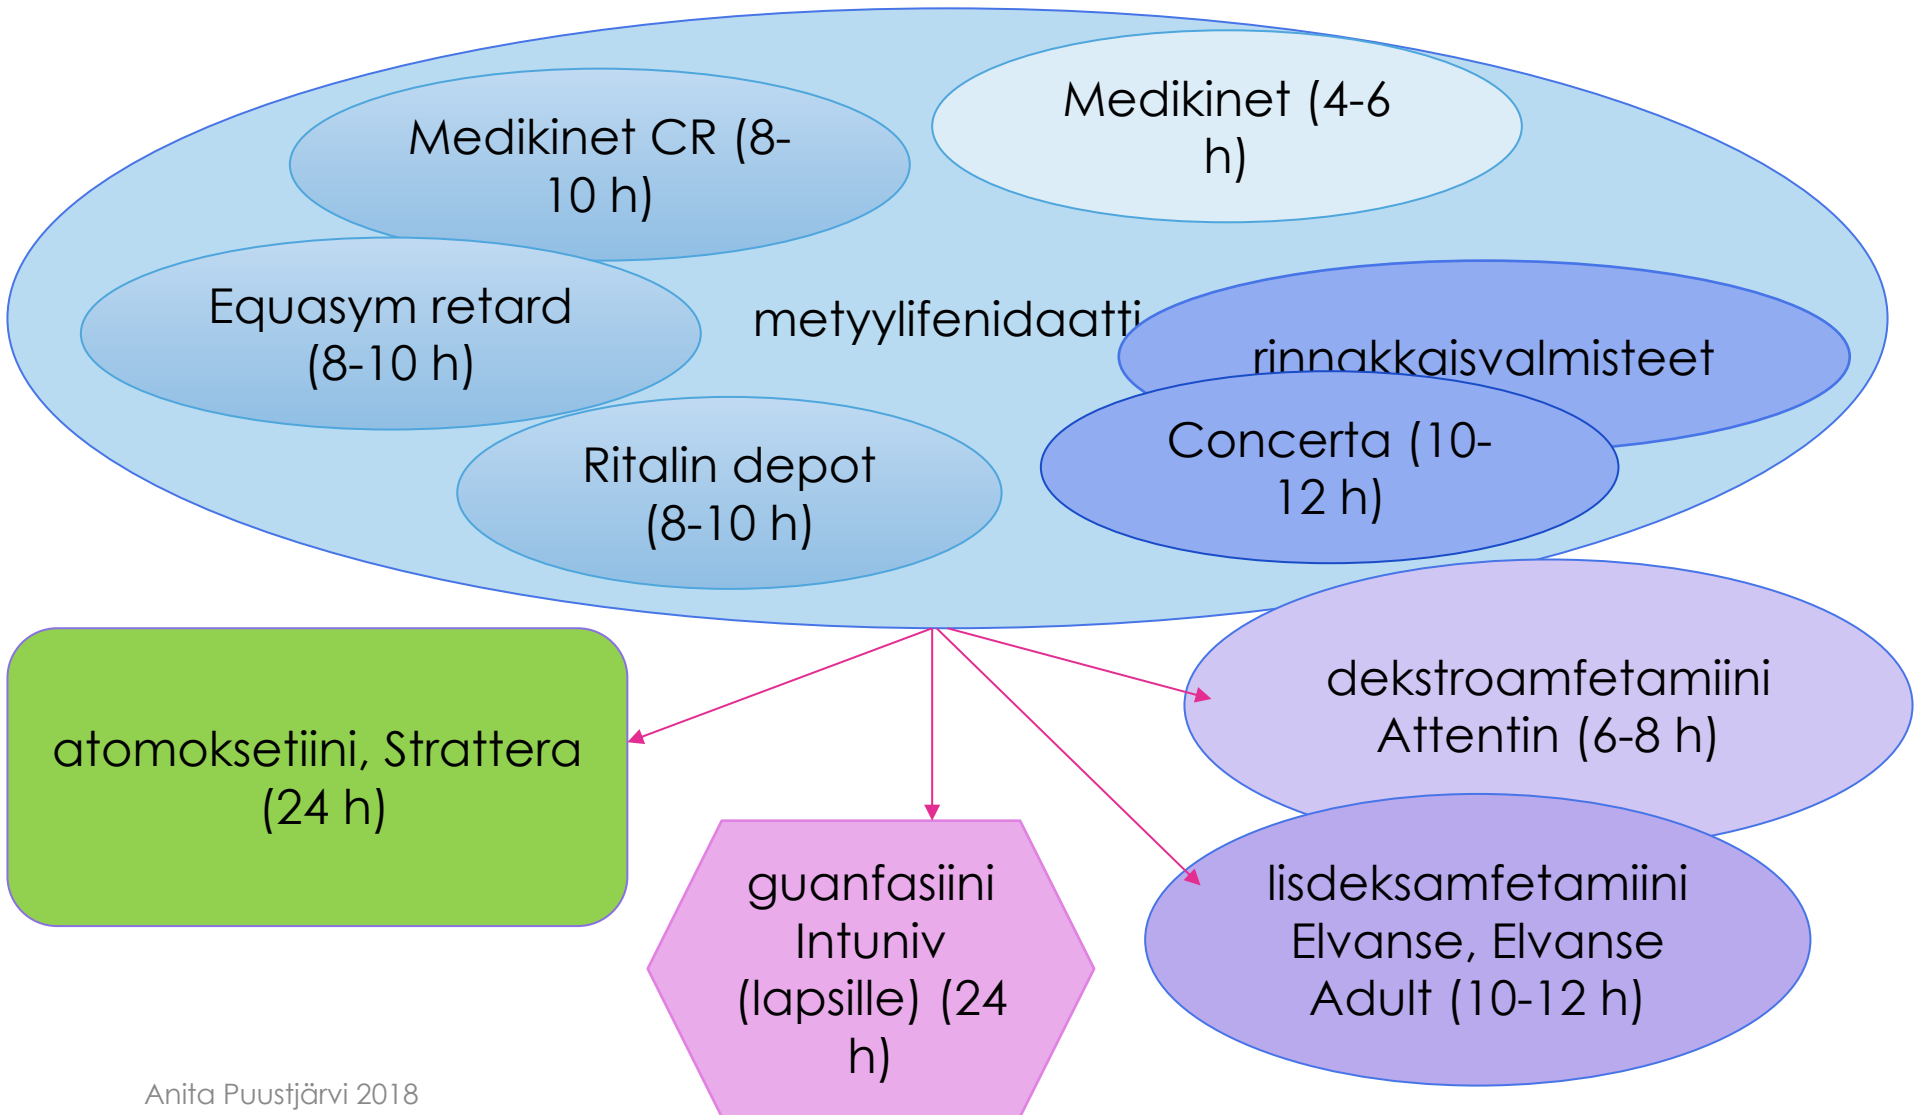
Medikinet CR (8-10 h)

Medikinet (4-6 h)

Equasym retard (8-10 h)

metyylifenidaatti

rinnakkaisvalmisteet

Concerta (10-12 h)

Ritalin depot (8-10 h)

atomoksetiini, Strattera (24 h)

dekstroamfetamiini Attentin (6-8 h)

guanfasiini Intuniv (lapsille) (24 h)

lisdeksamfetamiini Elvanse, Elvanse Adult (10-12 h)

Anita Puustjärvi 2018